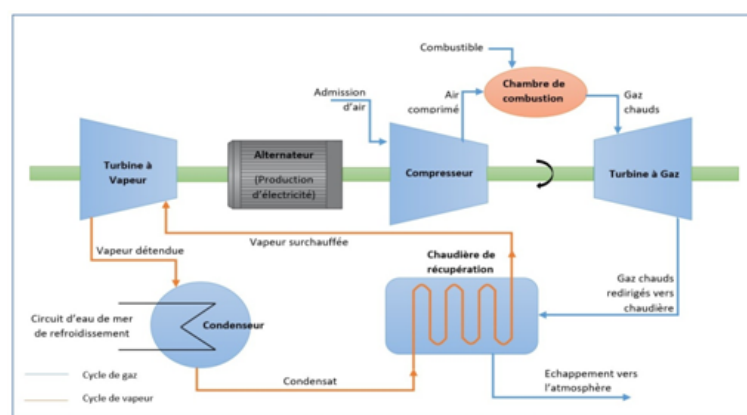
Combustible

Chambre de combustion

Admission d'air

Air comprimé

Gaz chauds

Turbine à Vapeur

Alternateur

(Production d'électricité)

Compresseur

Turbine à Gaz

Vapeur détendue

Vapeur surchauffée

Chaudière de récupération

Gaz chauds redirigés vers chaudière

Circuit d'eau de mer de refroidissement

Condenseur

Condensat

Echappement vers l'atmosphère

Cycle de gaz

Cycle de vapeur